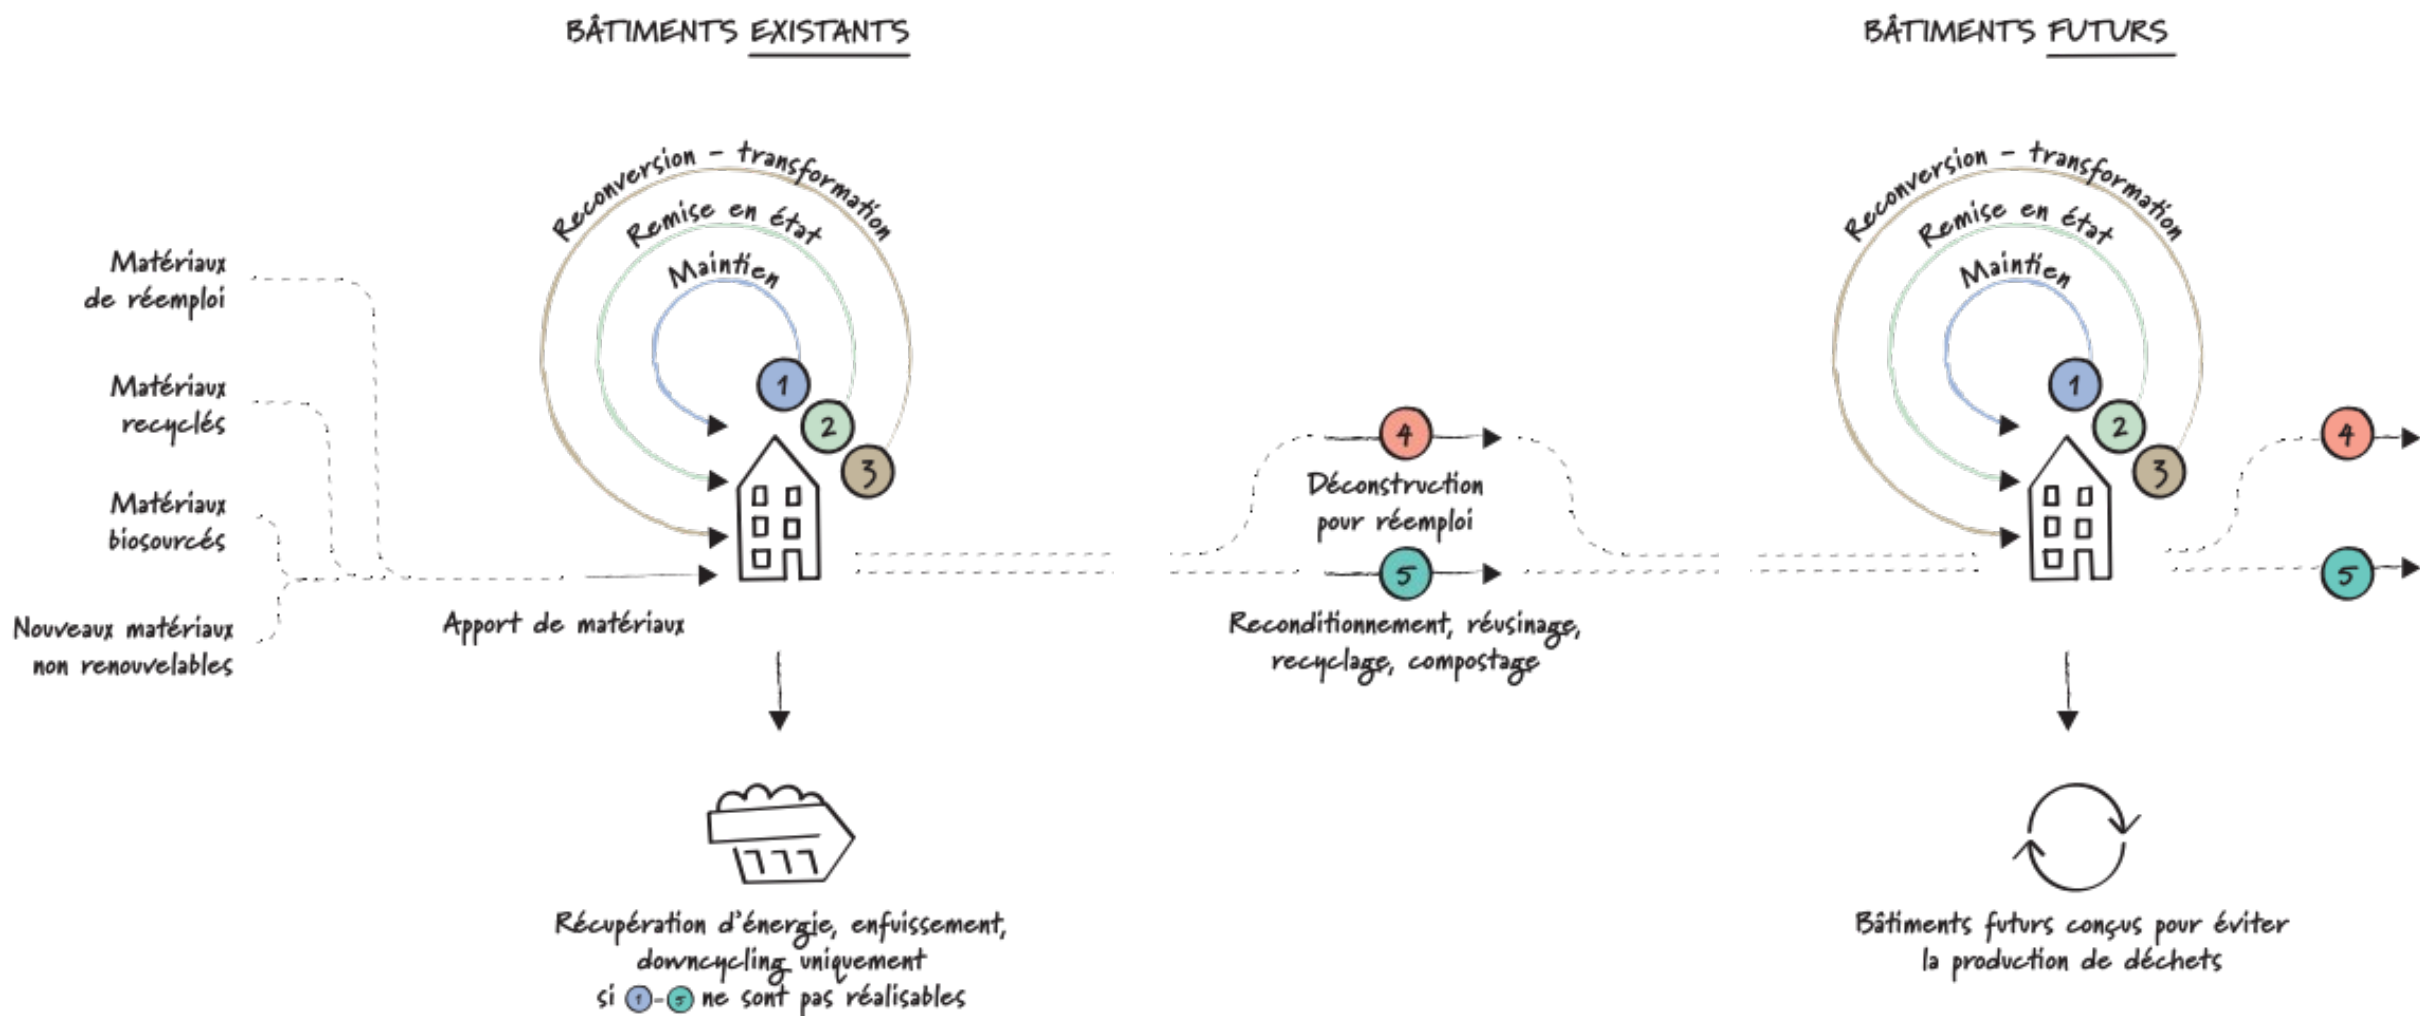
BÂTIMENTS EXISTANTS

BÂTIMENTS FUTURS

Reconversion – transformation

Remise en état

Maintien

1

2

3

Matériaux de réemploi

Matériaux recyclés

Matériaux biosourcés

Nouveaux matériaux non renouvelables

Apport de matériaux

4

Déconstruction pour réemploi

5

Reconditionnement, réusinage, recyclage, compostage

Reconversion – transformation

Remise en état

Maintien

1

2

3

4

5

Récupération d'énergie, enfuissement, downcycling uniquement si 1-5 ne sont pas réalisables

Bâtiments futurs conçus pour éviter la production de déchets